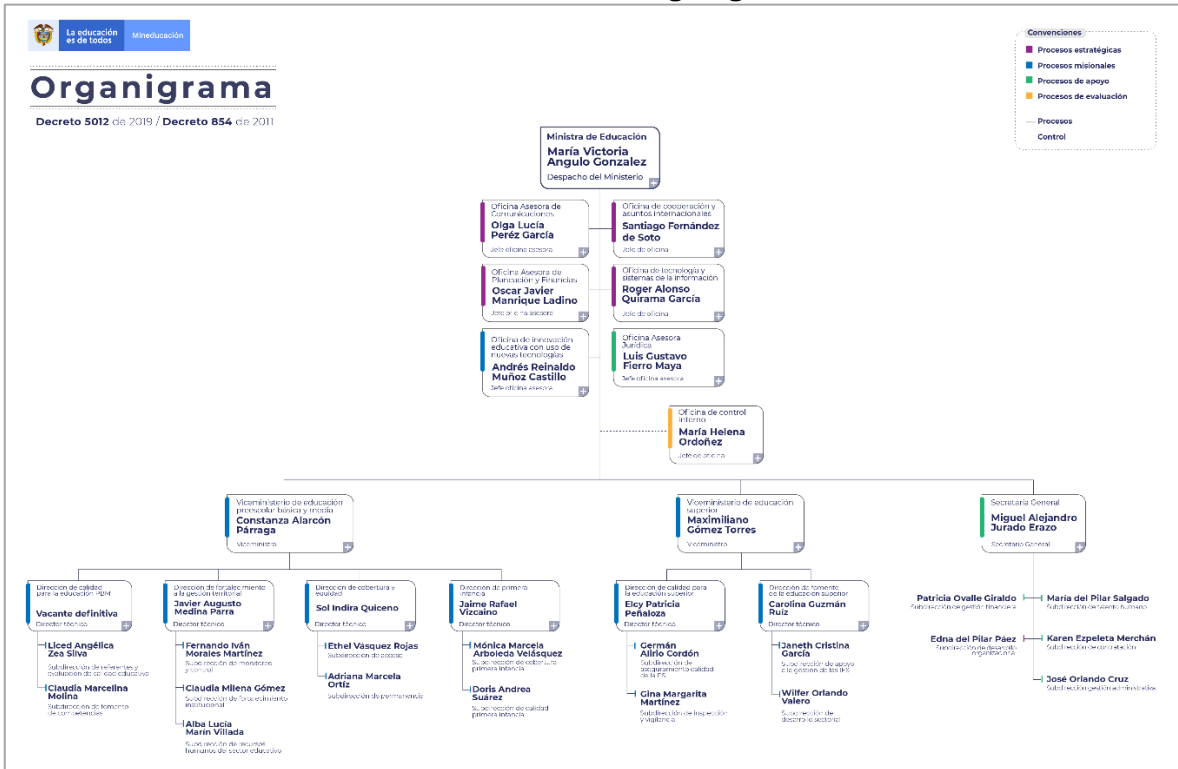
La educación es de todos | Mineducación

Organigrama

Decreto 5012 de 2019 / Decreto 854 de 2011

Convenciones
Procesos estratégicos
Procesos misionales
Procesos de apoyo
Procesos de evaluación
Procesos
Control

Ministra de Educación
María Victoria Angulo Gonzalez
Despacho del Ministerio

Oficina Asesora de Comunicaciones
Olga Lucía Peréz García
Jefe oficina asesora

Oficina de cooperación y asuntos internacionales
Santiago Fernández de Soto
Jefe de oficina

Oficina Asesora de Planeación y Finanzas
Oscar Javier Manrique Ladino
Jefe oficina asesora

Oficina de tecnología y sistemas de la información
Roger Alonso Quirama García
Jefe de oficina

Oficina de innovación educativa con uso de nuevas tecnologías
Andrés Reinaldo Muñoz Castillo
Jefe oficina asesora

Oficina Asesora Jurídica
Luis Gustavo Fierro Maya
Jefe oficina asesora

Oficina de control interno
María Helena Ordoñez
Jefe de oficina

Viceministerio de educación preescolar básica y media
Constanza Alarcón Párraga
Viceministra

Viceministerio de educación superior
Maximiliano Gómez Torres
Viceministro

Secretaría General
Miguel Alejandro Jurado Erazo
Secretario General

Dirección de calidad para la educación PBM
Vacante definitiva
Director técnico

Liced Angélica Zea Silva
Subdirección de referentes y evaluación de calidad educativa

Claudia Marcelina Molina
Subdirección de fomento de competencias

Dirección de fortalecimiento a la gestión territorial
Javier Augusto Medina Parra
Director técnico

Fernando Iván Morales Martínez
Subdirección de monitoreo y control

Claudia Milena Gómez
Subdirección de fortalecimiento institucional

Alba Lucia Marín Villada
Subdirección de recursos humanos del sector educativo

Dirección de cobertura y equidad
Sol Indira Quiceno
Director técnico

Ethel Vásquez Rojas
Subdirección de acceso

Adriana Marcela Ortiz
Subdirección de permanencia

Dirección de primera infancia
Jaime Rafael Vizcaíno
Director técnico

Mónica Marcela Arboleda Velásquez
Subdirección de cobertura primera infancia

Doris Andrea Suárez
Subdirección de calidad primera infancia

Dirección de calidad para la educación superior
Elcy Patricia Peñaloza
Director técnico

Germán Alirio Cordón
Subdirección de aseguramiento calidad de la ES

Gina Margarita Martínez
Subdirección de inspección y vigilancia

Dirección de fomento de la educación superior
Carolina Guzmán Ruiz
Director técnico

Janeth Cristina García
Subdirección de apoyo a la gestión de las IES

Wilfer Orlando Valero
Subdirección de desarrollo sectorial

Patricia Ovalle Giraldo
Subdirección de gestión financiera

María del Pilar Salgado
Subdirección de talento humano

Edna del Pilar Páez
Subdirección de desarrollo organizacional

Karen Ezpeleta Merchán
Subdirección de contratación

José Orlando Cruz
Subdirección gestión administrativa